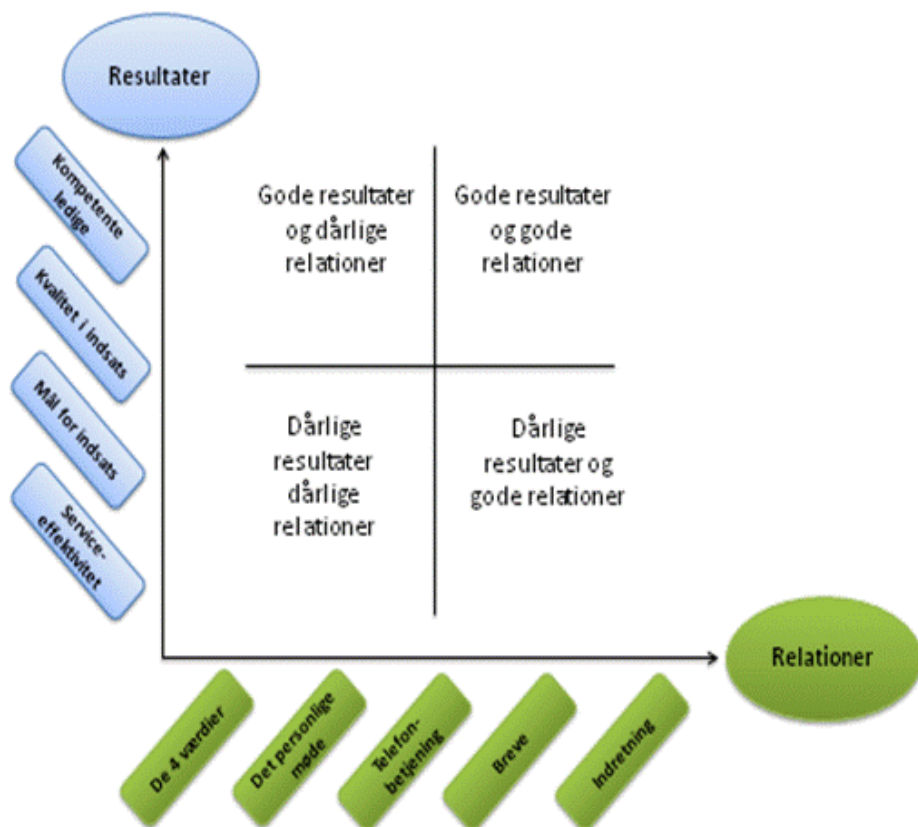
Resultater

Kompetente ledige

Kvalitet i indsats

Mål for indsats

Service-effektivitet

Gode resultater og dårlige relationer

Gode resultater og gode relationer

Dårlige resultater dårlige relationer

Dårlige resultater og gode relationer

Relationer

De 4 værdier

Det personlige møde

Telefon-betjening

Breve

Indretning